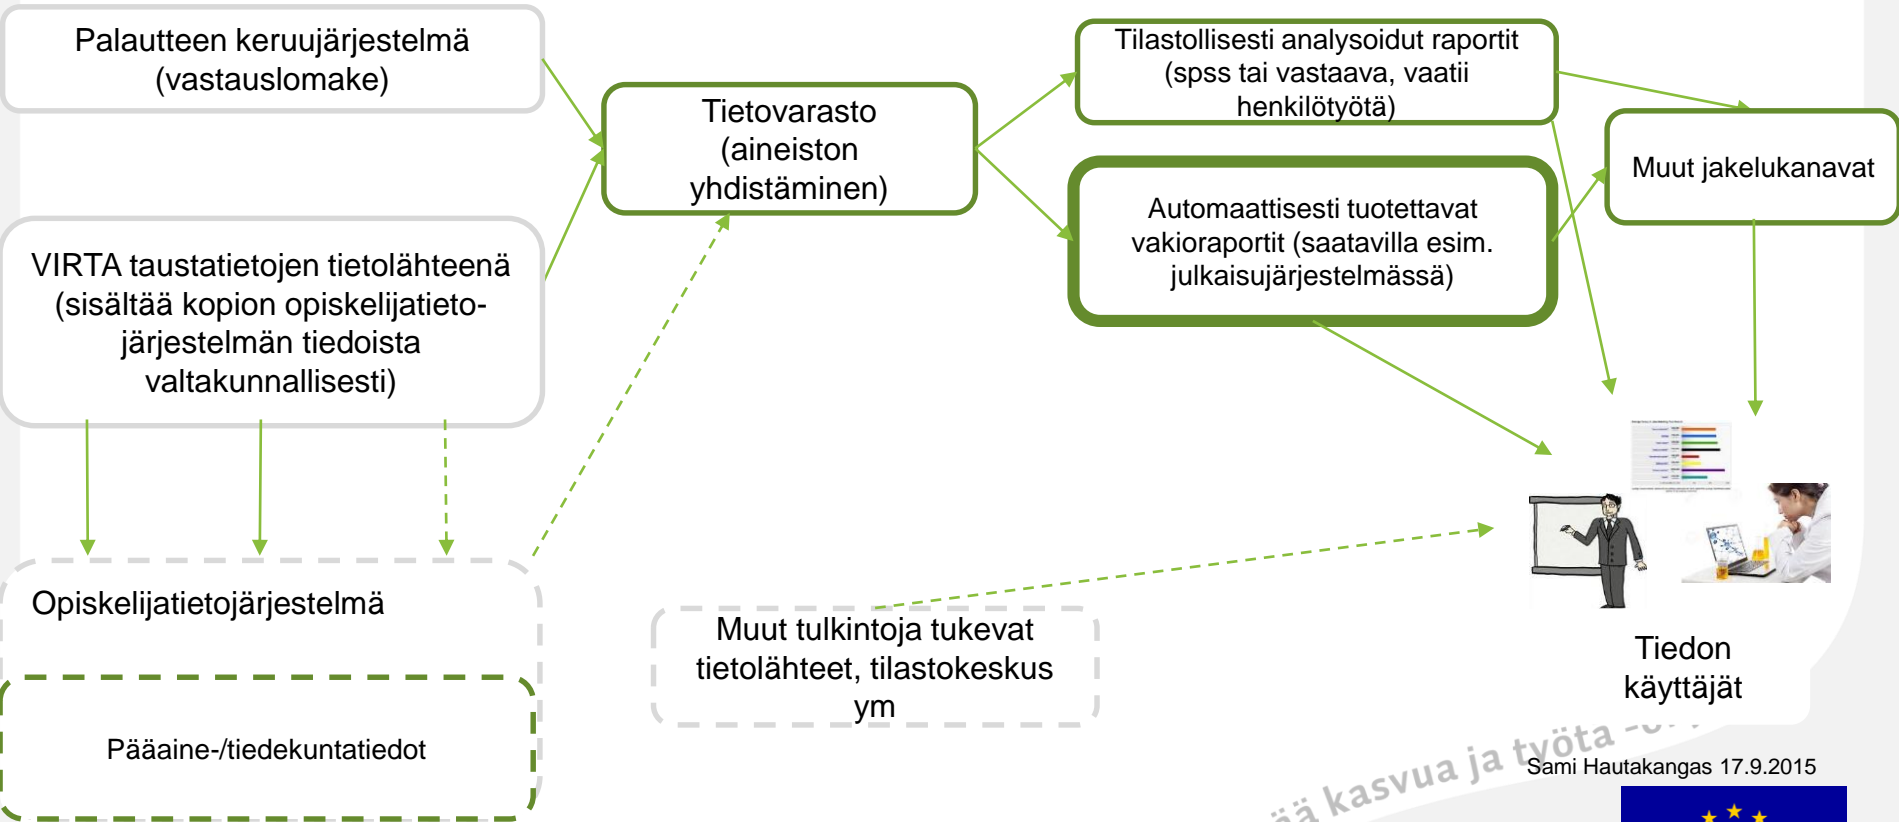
Palautteen keruujärjestelmä (vastauslomake)

VIRTA taustatietojen tietolähteenä (sisältää kopion opiskelijatietojärjestelmän tiedoista valtakunnallisesti)

Opiskelijatietojärjestelmä

Pääaine-/tiedekuntatiedot

Tietovarasto (aineiston yhdistäminen)

Muut tulkintoja tukevat tietolähteet, tilastokeskus ym

Tilastollisesti analysoidut raportit (spss tai vastaava, vaatii henkilötyötä)

Automaattisesti tuotettavat vakioraportit (saatavilla esim. julkaisujärjestelmässä)

Muut jakelukanavat

Tiedon käyttäjät

ää kasvua ja työtä -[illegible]

Sami Hautakangas 17.9.2015